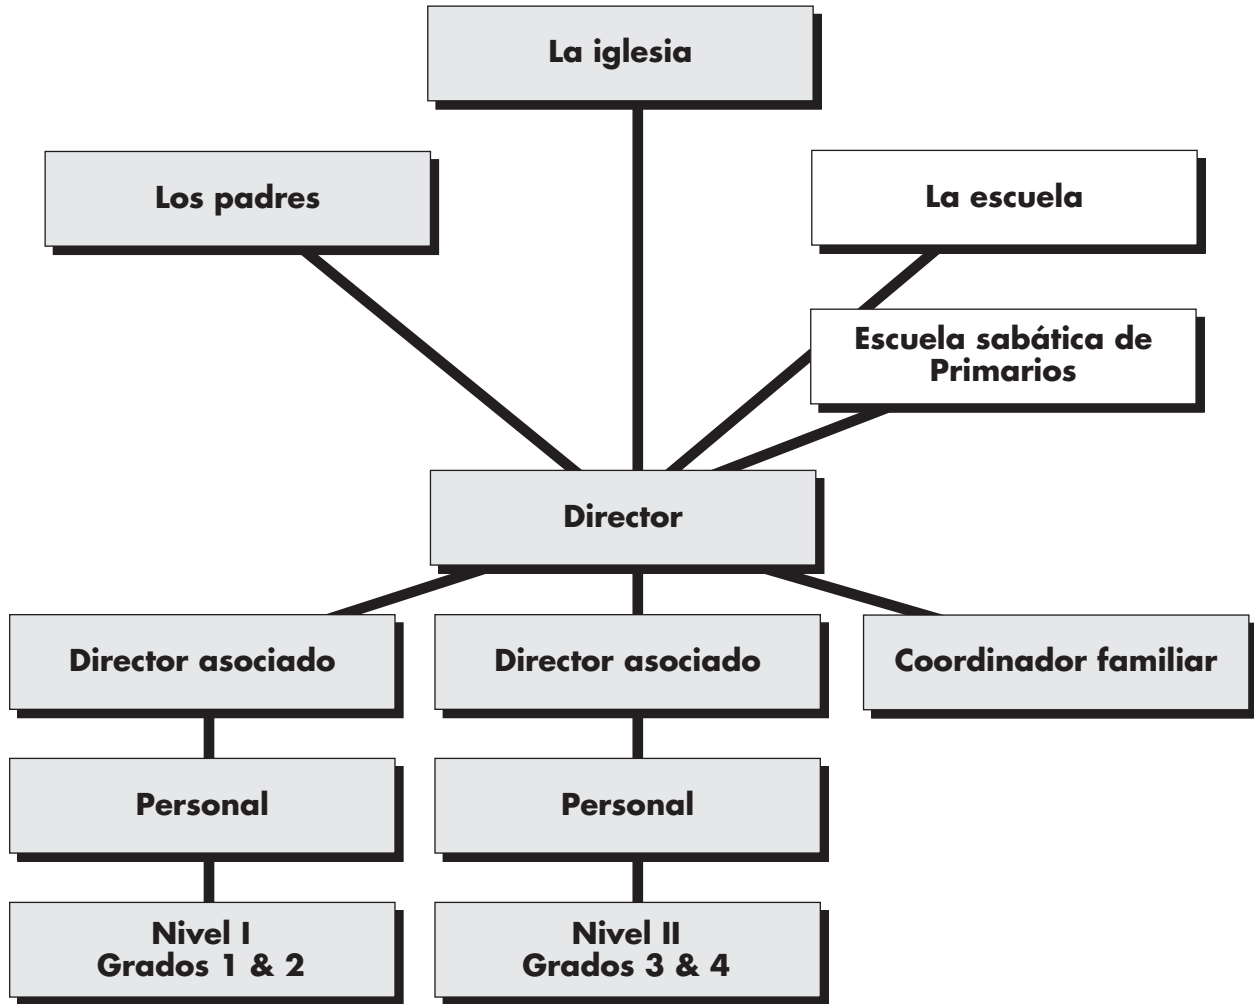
La iglesia

Los padres

La escuela

Escuela sabática de Primarios

Director

Director asociado

Director asociado

Coordinador familiar

Personal

Personal

Nivel I
Grados 1 & 2

Nivel II
Grados 3 & 4